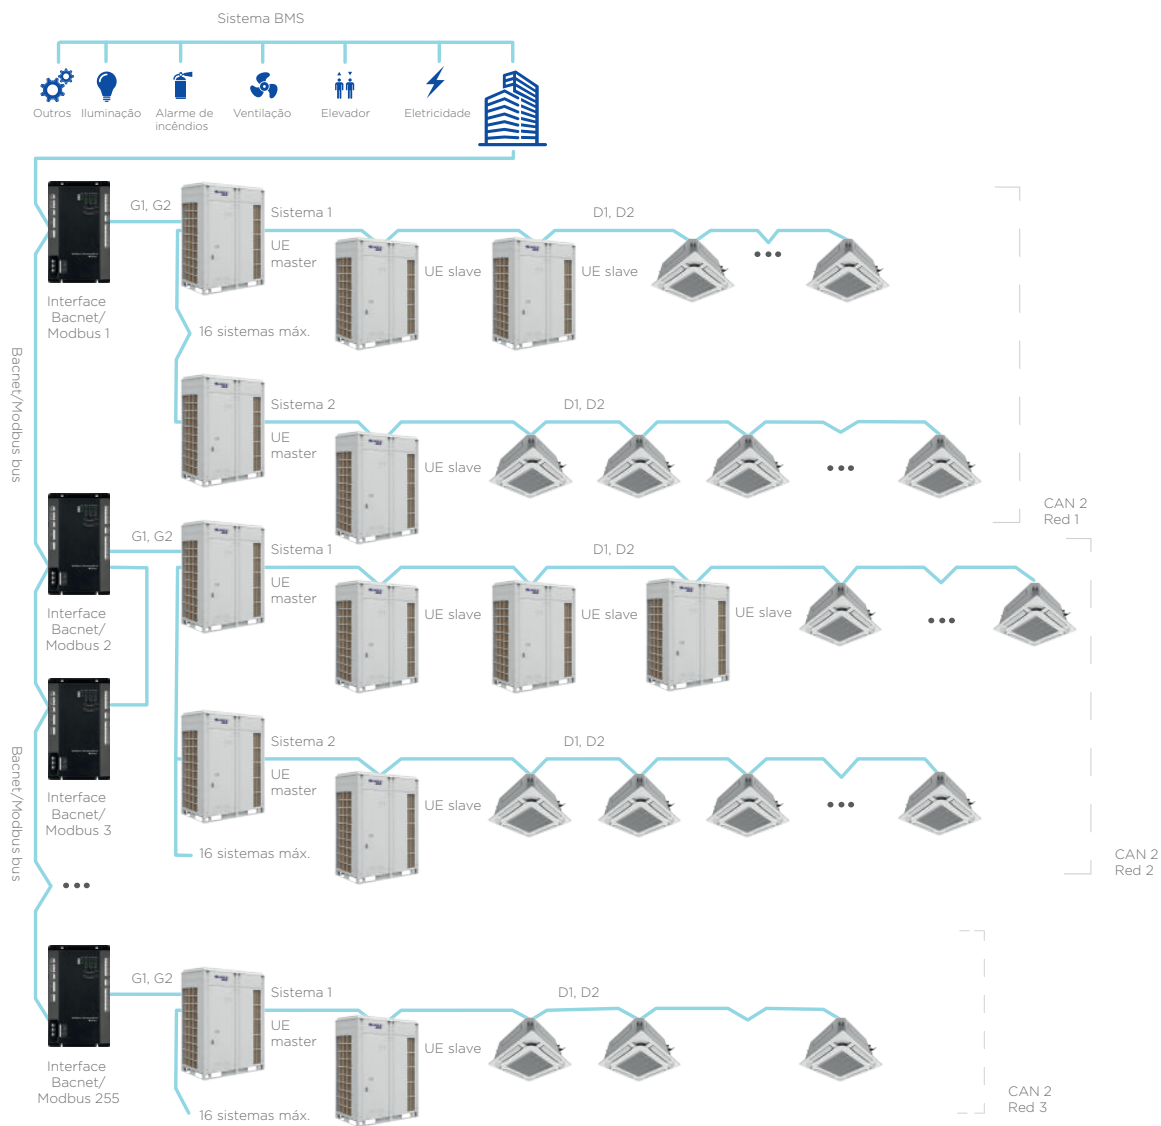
Sistema BMS

Outros Iluminação Alarme de incêndios Ventilação Elevador Eletricidade

Bacnet/Modbus bus

G1, G2

Sistema 1

UE master

D1, D2

UE slave

UE slave

Interface Bacnet/ Modbus 1

16 sistemas máx.

Sistema 2

UE master

D1, D2

UE slave

CAN 2 Red 1

G1, G2

Sistema 1

UE master

D1, D2

UE slave

UE slave

UE slave

Interface Bacnet/ Modbus 2

Sistema 2

UE master

D1, D2

UE slave

Interface Bacnet/ Modbus 3

Bacnet/Modbus bus

16 sistemas máx.

CAN 2 Red 2

G1, G2

Sistema 1

UE master

D1, D2

UE slave

Interface Bacnet/ Modbus 255

16 sistemas máx.

CAN 2 Red 3